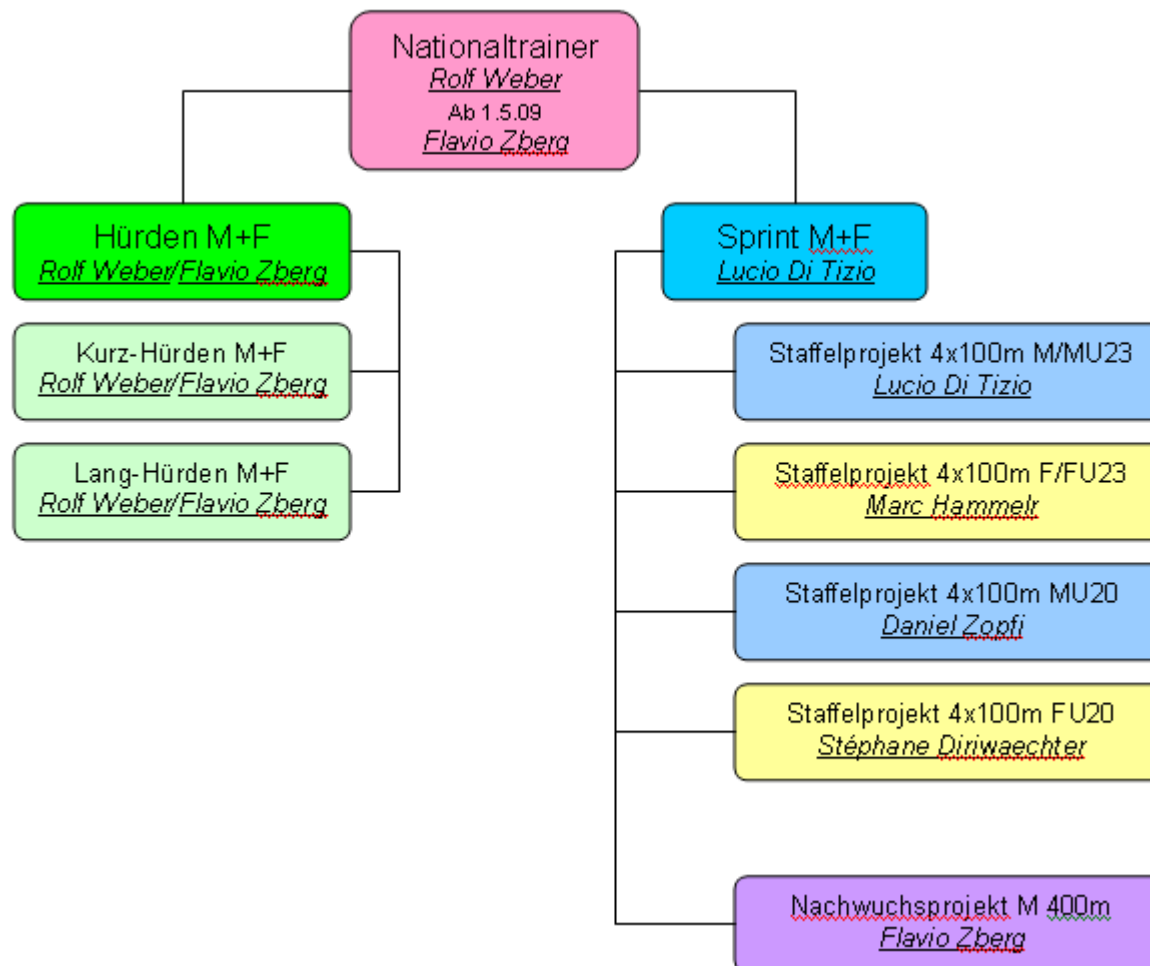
Nationaltrainer
Rolf Weber
Ab 1.5.09
Flavio Zberg

Hürden M+F
Rolf Weber/Flavio Zberg

Kurz-Hürden M+F
Rolf Weber/Flavio Zberg

Lang-Hürden M+F
Rolf Weber/Flavio Zberg

Sprint M+F
Lucio Di Tizio

Staffelprojekt 4x100m M/MU23
Lucio Di Tizio

Staffelprojekt 4x100m F/FU23
Marc Hammelr

Staffelprojekt 4x100m MU20
Daniel Zopfi

Staffelprojekt 4x100m FU20
Stéphane Diriwaechter

Nachwuchsprojekt M 400m
Flavio Zberg